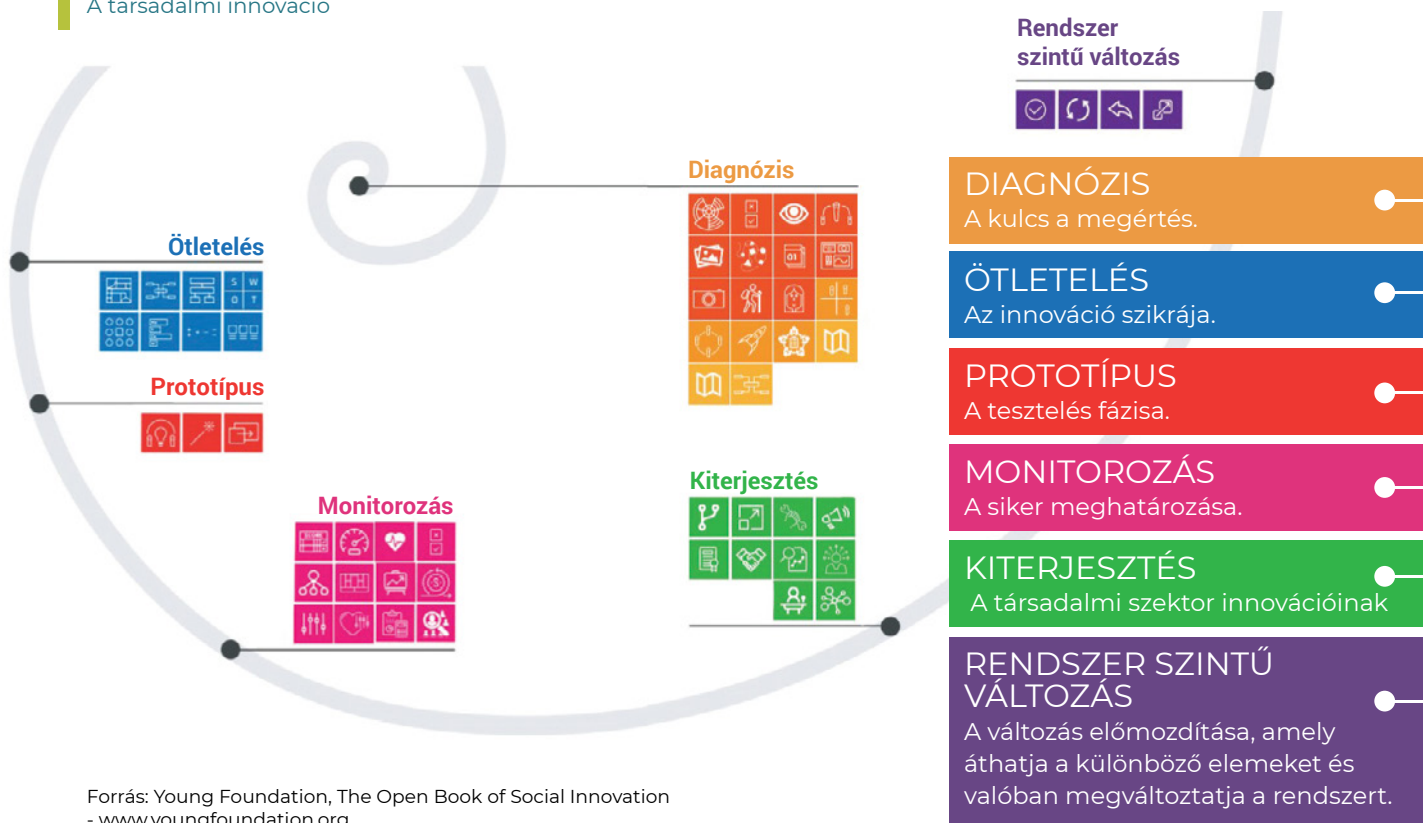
A társadalmi innováció

Rendszer szintű változás

Diagnózis

Ötletelés

S W O T

Prototípus

Monitorozás

Kiterjesztés

DIAGNÓZIS
A kulcs a megértés.

ÖTLETELÉS
Az innováció szikrája.

PROTOTÍPUS
A tesztelés fázisa.

MONITOROZÁS
A siker meghatározása.

KITERJESZTÉS
A társadalmi szektor innovációinak

RENDSZER SZINTŰ VÁLTOZÁS
A változás előmozdítása, amely áthatja a különböző elemeket és valóban megváltoztatja a rendszert.

Forrás: Young Foundation, The Open Book of Social Innovation - www.youngfoundation.org